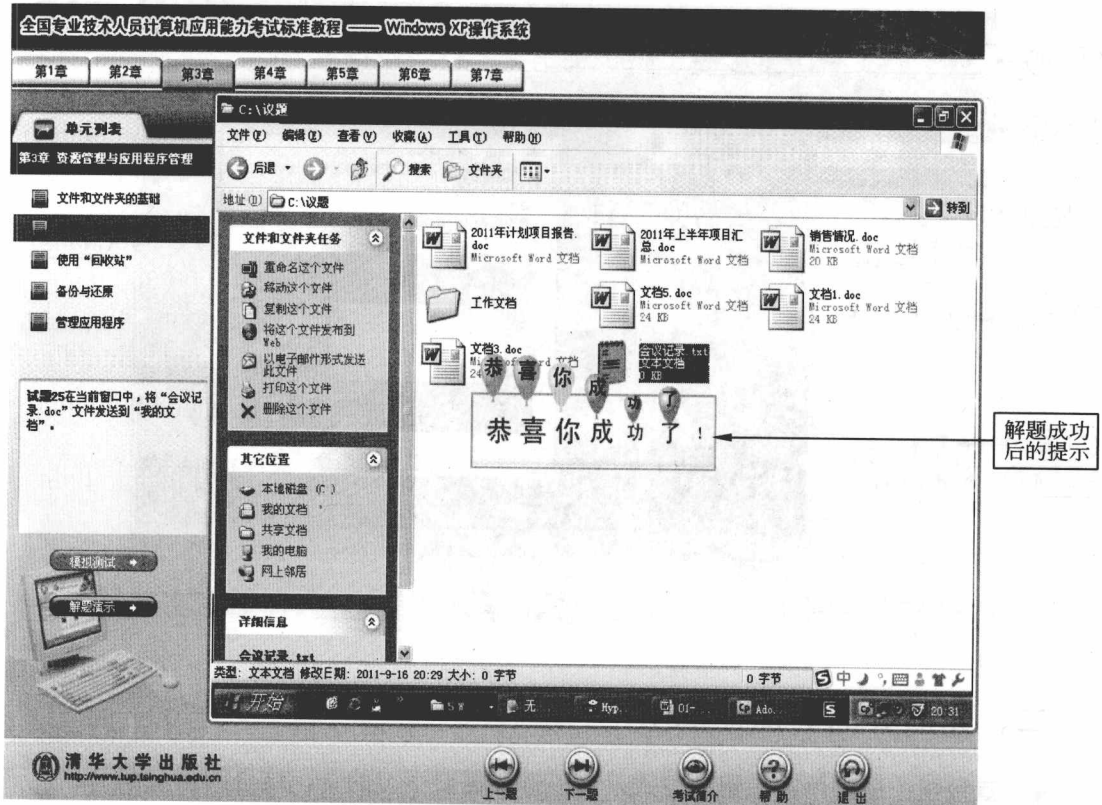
全国专业技术人员计算机应用能力考试标准教程 —— Windows XP操作系统

第1章 第2章 第3章 第4章 第5章 第6章 第7章

单元列表

第3章 资源管理与应用程序管理

文件和文件夹的基础

使用"回收站"

备份与还原

管理应用程序

试题25在当前窗口中，将"会议记录.doc"文件发送到"我的文档"。

模拟测试

解题演示

C:\议题

文件(F) 编辑(E) 查看(V) 收藏(A) 工具(T) 帮助(H)

后退 搜索 文件夹

地址(D) C:\议题

转到

文件和文件夹任务

重命名这个文件

移动这个文件

复制这个文件

将这个文件发布到 Web

以电子邮件形式发送此文件

打印这个文件

删除这个文件

其它位置

本地磁盘 (C:)

我的文档

共享文档

我的电脑

网上邻居

详细信息

会议记录.txt

2011年计划项目报告.doc Microsoft Word 文档

2011年上半年项目汇总.doc Microsoft Word 文档

销售情况.doc Microsoft Word 文档 20 KB

工作文档

文档5.doc Microsoft Word 文档 24 KB

文档1.doc Microsoft Word 文档 24 KB

文档3.doc Microsoft Word 文档 24

会议记录.txt 文本文档 0 KB

恭 喜 你 成 功 了

恭喜你成功了！

解题成功后的提示

类型: 文本文档 修改日期: 2011-9-16 20:29 大小: 0 字节

0 字节

开始

无

Hyp.

01-

Ado.

20:31

清华大学出版社 http://www.tup.tsinghua.edu.cn

上一题 下一题 考试简介 帮助 退出